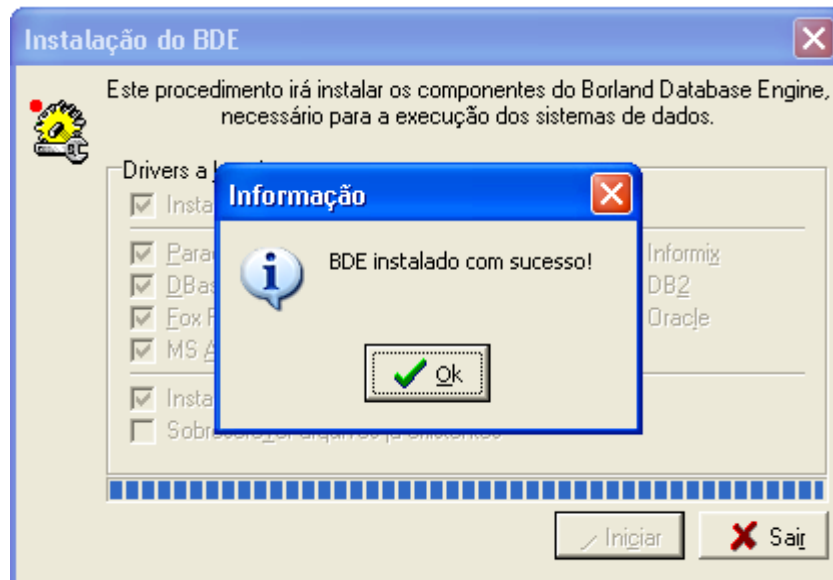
Instalação do BDE

Este procedimento irá instalar os componentes do Borland Database Engine, necessário para a execução dos sistemas de dados.

Drivers a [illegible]

Insta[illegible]

Para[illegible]

DBas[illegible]

Fox F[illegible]

MS A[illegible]

Informix

DB2

Oracle

Insta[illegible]

Sobre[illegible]

Informação

BDE instalado com sucesso!

Ok

Iniciar

Sair